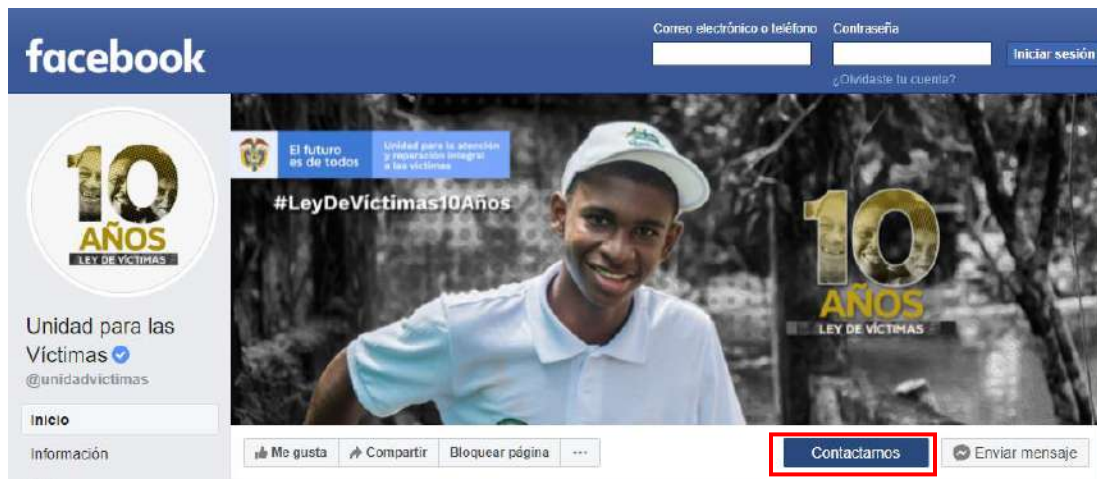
facebook

Correo electrónico o teléfono
Contraseña
Iniciar sesión
¿Olvidaste tu cuenta?

10 AÑOS LEY DE VÍCTIMAS

Unidad para las Víctimas
@unidadvictimas

Inicio
Información

El futuro es de todos
Unidad para la atención y reparación integral a las víctimas

#LeyDeVíctimas10Años

10 AÑOS LEY DE VÍCTIMAS

Me gusta
Compartir
Bloquear página
···
Contactamos
Enviar mensaje